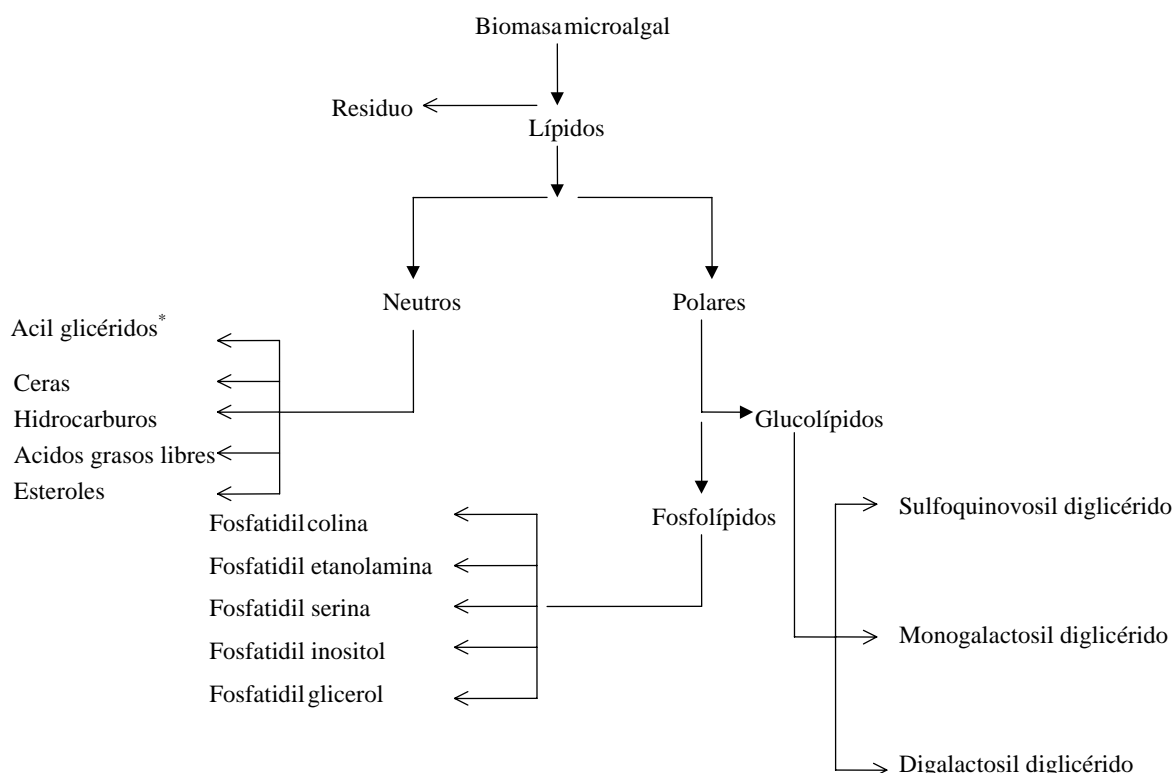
Biomasa microalgal

Residuo

Lípidos

Neutros

Polares

Acil glicéridos*

Ceras

Hidrocarburos

Acidos grasos libres

Esteroles

Glucolípidos

Fosfolípidos

Fosfatidil colina

Fosfatidil etanolamina

Fosfatidil serina

Fosfatidil inositol

Fosfatidil glicerol

Sulfoquinovosil diglicérido

Monogalactosil diglicérido

Digalactosil diglicérido